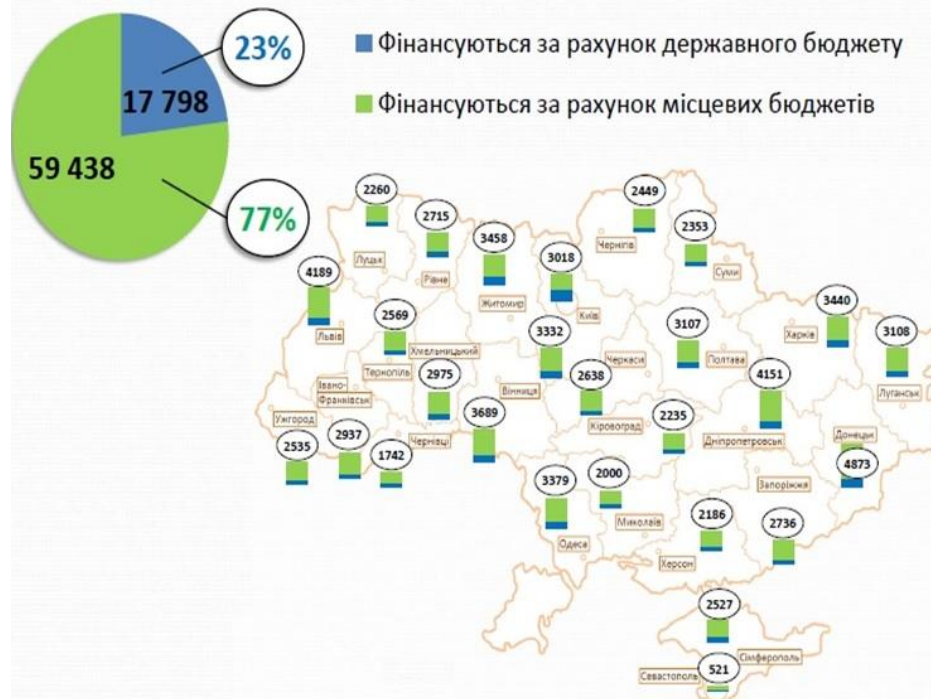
23%

17 798

59 438

77%

Фінансуються за рахунок державного бюджету

Фінансуються за рахунок місцевих бюджетів

2260
Луцьк

2715
Рівне

3458
Житомир

3018
Київ

2449
Чернігів

2353
Суми

4189
Львів

2569
Хмельницький

Тернопіль

3332
Черкаси

3107
Полтава

3440
Харків

3108
Луганськ

Івано-Франківськ

2975

2638

4151

Ужгород

3689
Вінниця

Кіровоград

2235

Дніпропетровськ

Донецьк

2535

2937

1742
Чернівці

4873

3379

2000

Запоріжжя

Одеса

Миколаїв

2186

2736

Херсон

2527

Сімферополь

Севастополь

521